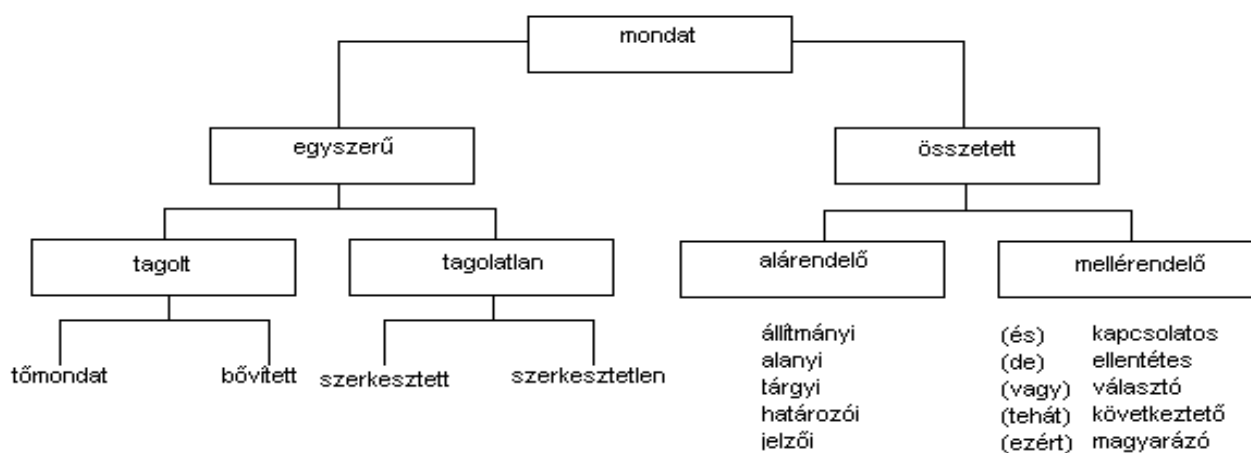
mondat

egyszerű

összetett

tagolt

tagolatlan

alárendelő

mellérendelő

tőmondat

bővített

szerkesztett

szerkesztetlen

állítmányi
alanyi
tárgyi
határozói
jelzői

(és) kapcsolatos
(de) ellentétes
(vagy) választó
(tehát) következtető
(ezért) magyarázó